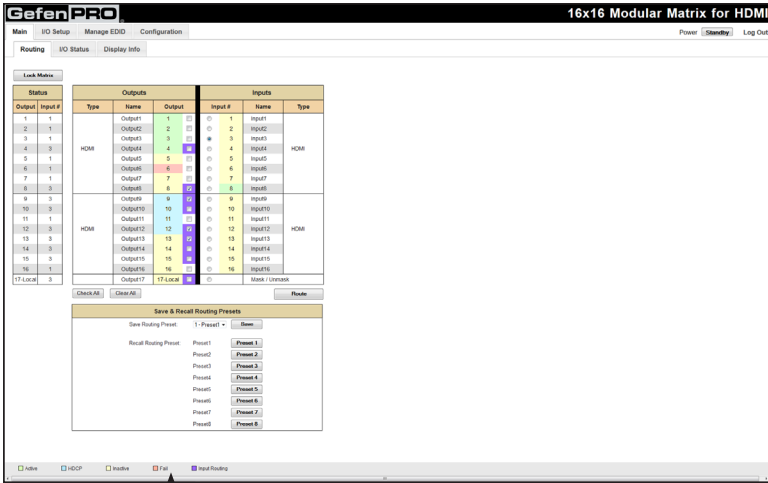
GefenPRO

16x16 Modular Matrix for HDMI

Main | I/O Setup | Manage EDID | Configuration

Power Standby Log Out

Routing | I/O Status | Display Info

Lock Matrix

| Status | |
|---|---|
| Output | Input # |
| 1 | 1 |
| 2 | 1 |
| 3 | 1 |
| 4 | 3 |
| 5 | 1 |
| 6 | 1 |
| 7 | 1 |
| 8 | 3 |
| 9 | 3 |
| 10 | 3 |
| 11 | 1 |
| 12 | 3 |
| 13 | 3 |
| 14 | 3 |
| 15 | 3 |
| 16 | 1 |
| 17-Local | 3 |

| Outputs | | | | Inputs | | |
|---|---|---|---|---|---|---|
| Type | Name | Output | | Input # | Name | Type |
| HDMI | Output1 | 1 | | 1 | Input1 | HDMI |
| | Output2 | 2 | | 2 | Input2 | |
| | Output3 | 3 | | 3 | Input3 | |
| | Output4 | 4 | | 4 | Input4 | |
| | Output5 | 5 | | 5 | Input5 | |
| | Output6 | 6 | | 6 | Input6 | |
| | Output7 | 7 | | 7 | Input7 | |
| | Output8 | 8 | | 8 | Input8 | |
| HDMI | Output9 | 9 | | 9 | Input9 | HDMI |
| | Output10 | 10 | | 10 | Input10 | |
| | Output11 | 11 | | 11 | Input11 | |
| | Output12 | 12 | | 12 | Input12 | |
| | Output13 | 13 | | 13 | Input13 | |
| | Output14 | 14 | | 14 | Input14 | |
| | Output15 | 15 | | 15 | Input15 | |
| | Output16 | 16 | | 16 | Input16 | |
| | Output17 | 17-Local | | | Mask / Unmask | |

Check All | Clear All | Route

Save & Recall Routing Presets

Save Routing Preset: 1 - Preset1 Save

Recall Routing Preset: Preset1 Preset 1
Preset2 Preset 2
Preset3 Preset 3
Preset4 Preset 4
Preset5 Preset 5
Preset6 Preset 6
Preset7 Preset 7
Preset8 Preset 8

Active | HDCP | Inactive | Fail | Input Routing